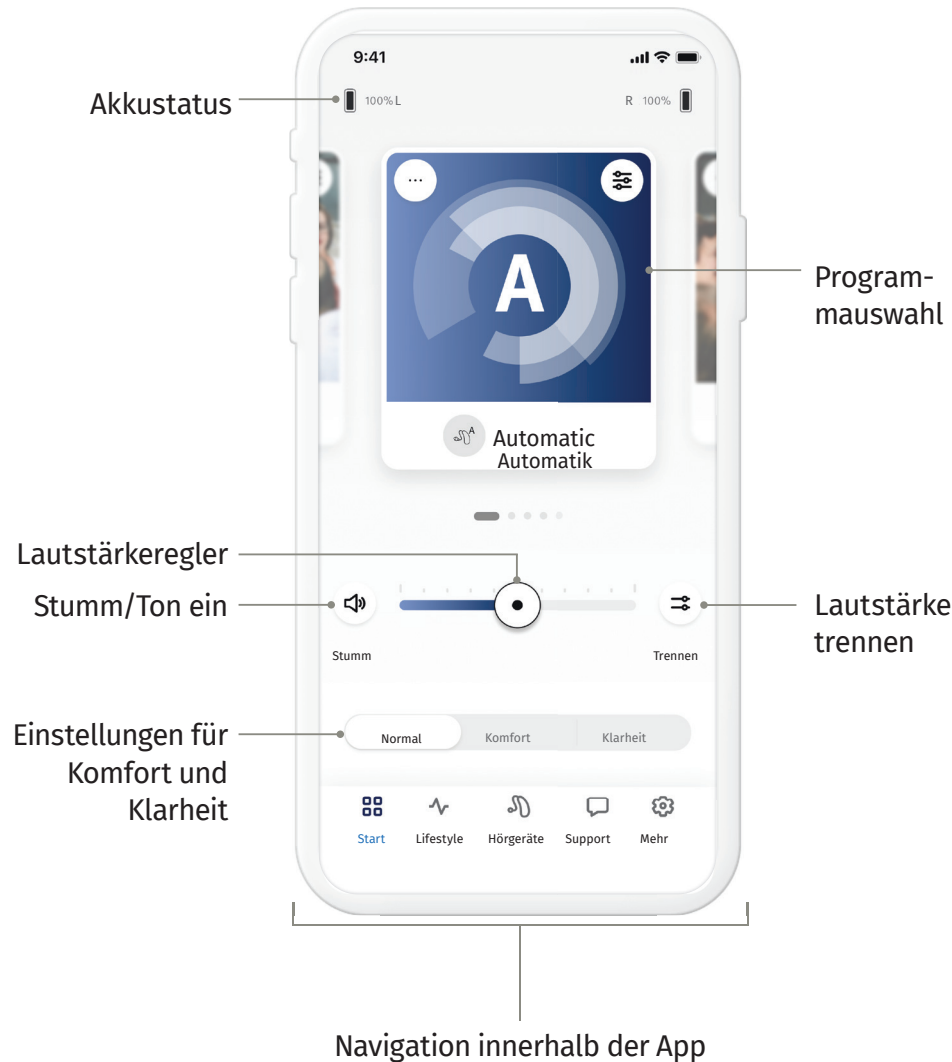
9:41

Akkustatus

100% L

R 100%

...

A

Program-
mauswahl

Automatic
Automatik

Lautstärkeregler

Stumm/Ton ein

Stumm

Trennen

Lautstärke
trennen

Einstellungen für Komfort und Klarheit

Normal

Komfort

Klarheit

Start

Lifestyle

Hörgeräte

Support

Mehr

Navigation innerhalb der App